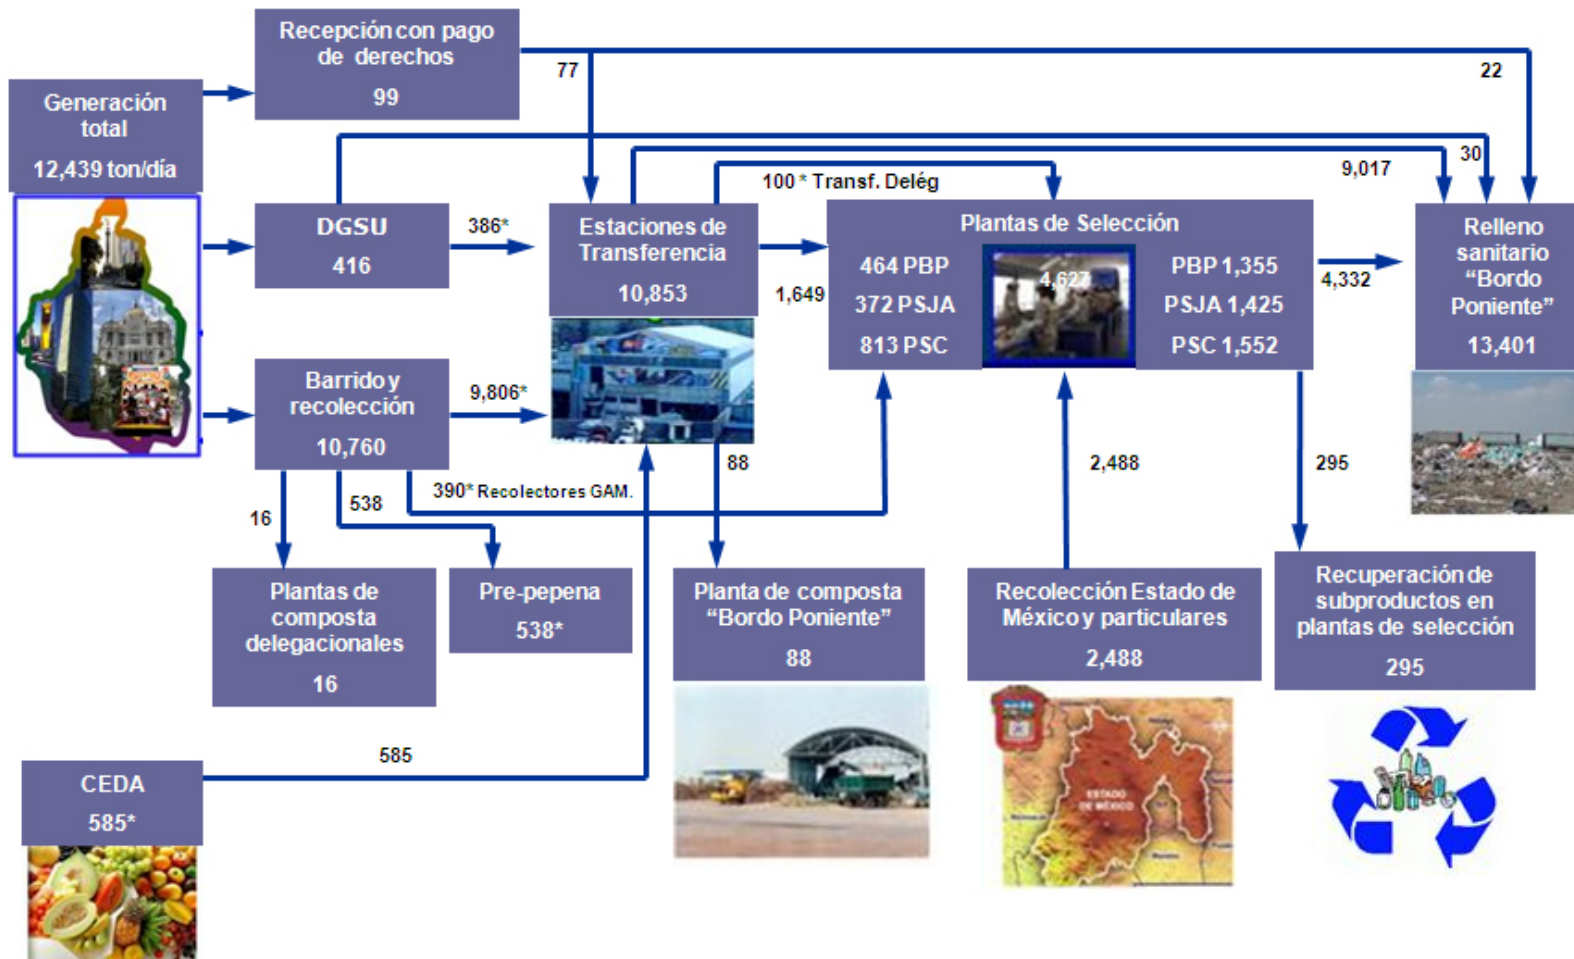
Recepción con pago de derechos
99

77

22

Generación total
12,439 ton/día

30

9,017

100 * Transf. Deleg

DGSU
416

386*

Estaciones de Transferencia
10,853

1,649

Plantas de Selección
464 PBP
372 PSJA
813 PSC
4,627
PBP 1,355
PSJA 1,425
PSC 1,552

4,332

Relleno sanitario "Bordo Poniente"
13,401

Barrido y recolección
10,760

9,806*

88

2,488

295

16

538

390* Recolectores GAM.

Plantas de composta delegacionales
16

Pre-pepena
538*

Planta de composta "Bordo Poniente"
88

Recolección Estado de México y particulares
2,488

Recuperación de subproductos en plantas de selección
295

585

CEDA
585*

ESTADO DE MÉXICO